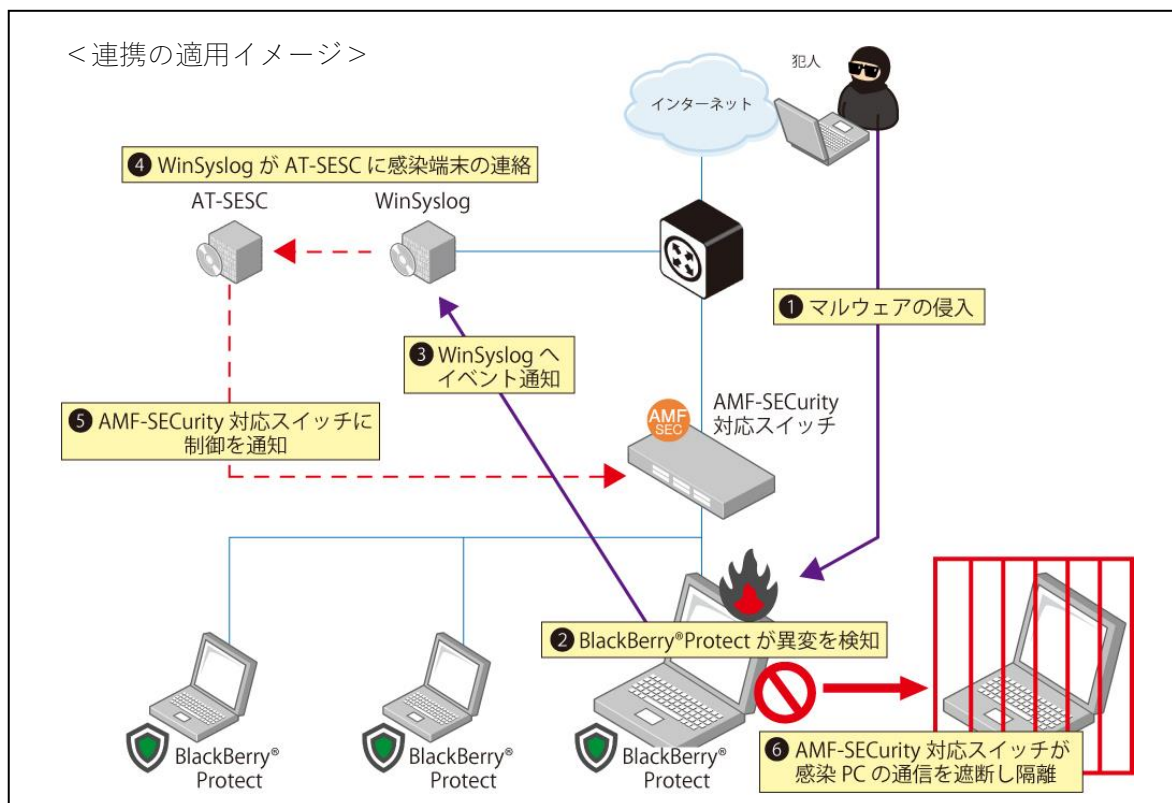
<連携の適用イメージ>

犯人

インターネット

❹ WinSyslog が AT-SESC に感染端末の連絡

AT-SESC

WinSyslog

❶ マルウェアの侵入

❸ WinSyslog へ イベント通知

AMF SEC

AMF-SECurity 対応スイッチ

❺ AMF-SECurity 対応スイッチに 制御を通知

❷ BlackBerry®Protect が異変を検知

BlackBerry® Protect

BlackBerry® Protect

BlackBerry® Protect

❻ AMF-SECurity 対応スイッチが 感染 PC の通信を遮断し隔離